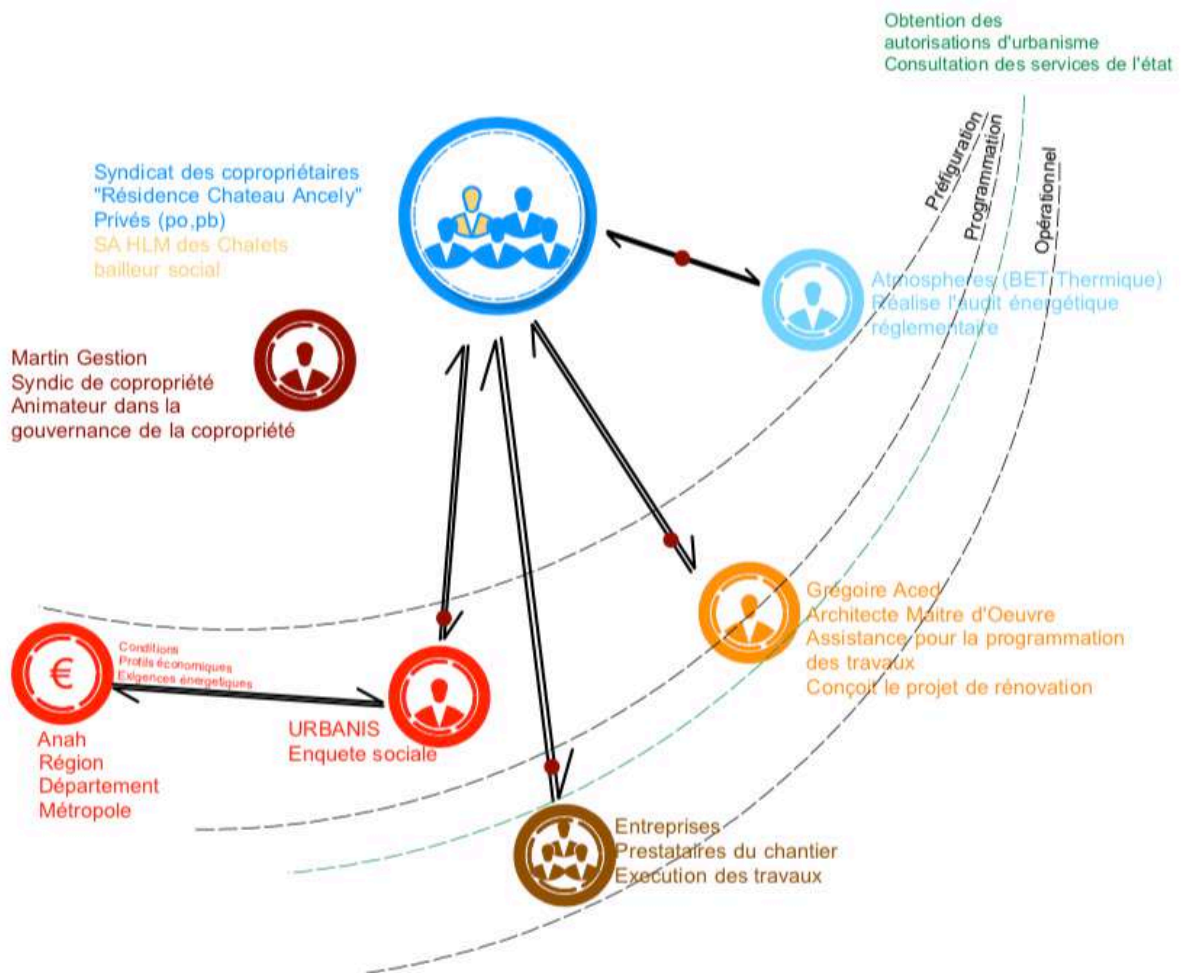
Obtention des autorisations d'urbanisme
Consultation des services de l'état

Préfiguration

Programmation

Opérationnel

Syndicat des copropriétaires
"Résidence Chateau Ancely"
Privés (po,pb)
SA HLM des Chalets
bailleur social

Atmospheres (BET Thermique)
Réalise l'audit énergétique réglementaire

Martin Gestion
Syndic de copropriété
Animateur dans la gouvernance de la copropriété

Grégoire Aced
Architecte Maître d'Oeuvre
Assistance pour la programmation des travaux
Conçoit le projet de rénovation

€

Conditions
Profils économiques
Exigences énergetiques

Anah
Région
Département
Métropole

URBANIS
Enquete sociale

Entreprises
Prestataires du chantier
Execution des travaux